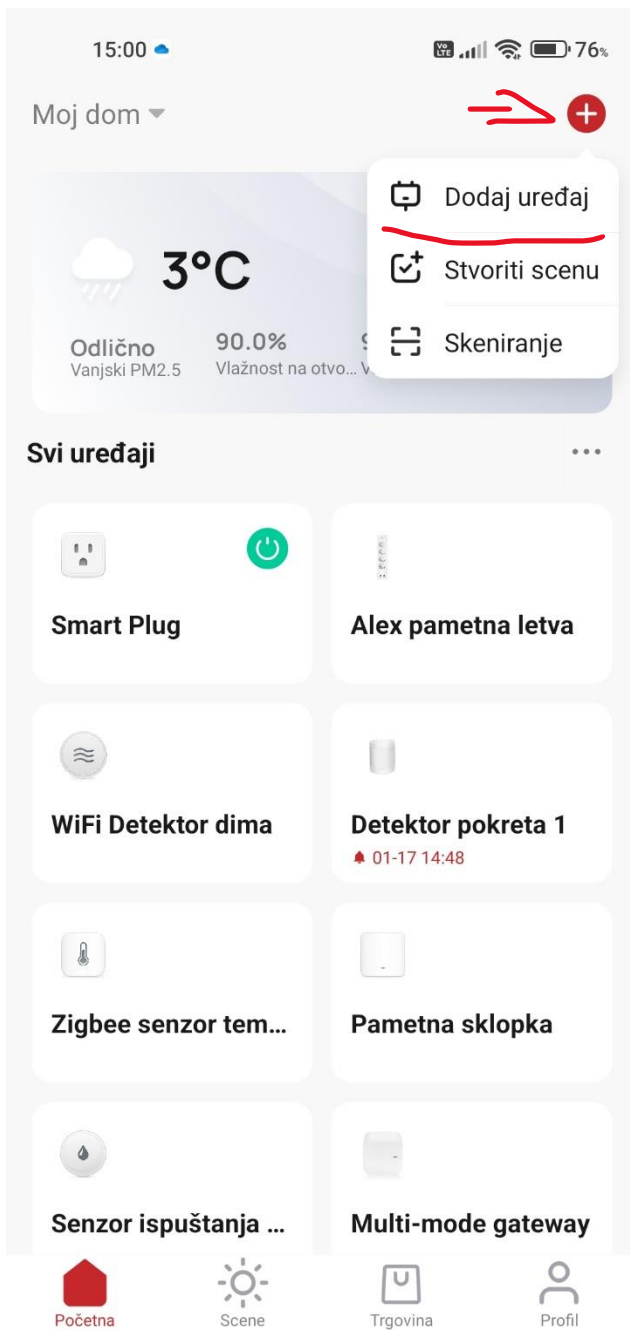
15:00

Vo LTE 76%

Moj dom

Dodaj uređaj

Stvoriti scenu

Skeniranje

3°C

Odlično
Vanjski PM2.5

90.0%
Vlažnost na otvo...

Svi uređaji

Smart Plug

Alex pametna letva

WiFi Detektor dima

Detektor pokreta 1
01-17 14:48

Zigbee senzor tem...

Pametna sklopka

Senzor ispuštanja ...

Multi-mode gateway

Početna

Scene

Trgovina

Profil